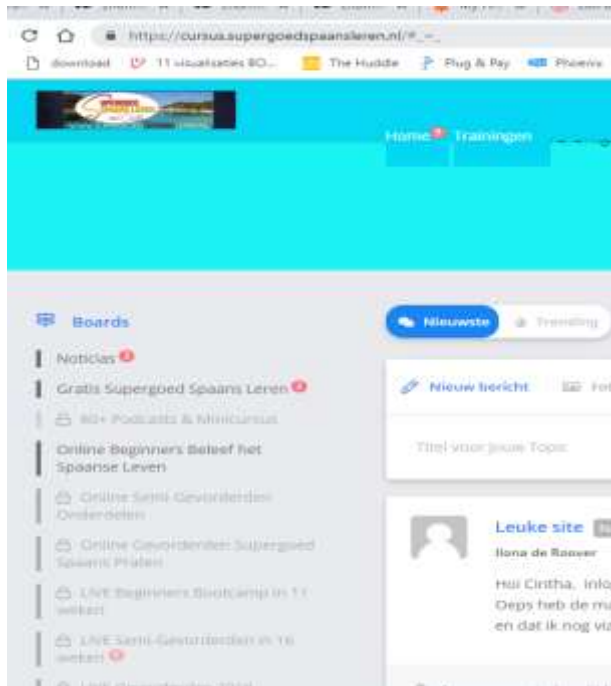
https://cursus.supergoedspaansleren.nl/#_

download 11 visualisaties BO... The Huddle Plug & Pay Phoenix

Home Trainingen

Boards

Noticias

Gratis Supergoed Spaans Leren

80+ Podcasts & Minicursus

Online Beginners Beleef het Spaanse Leven

Online Semi-Gevorderden Onderdelen

Online Gevorderden Supergoed Spaans Praten

LIVE Beginners Bootcamp in 11 weken

LIVE Semi-Gevorderden in 16 weken

Nieuwste Trending

Nieuw bericht

Titel voor jouw Topic

Leuke site

Ilona de Roover

Hoi Cintha, inlo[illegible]
Oeps heb de ma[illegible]
en dat ik nog vi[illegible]